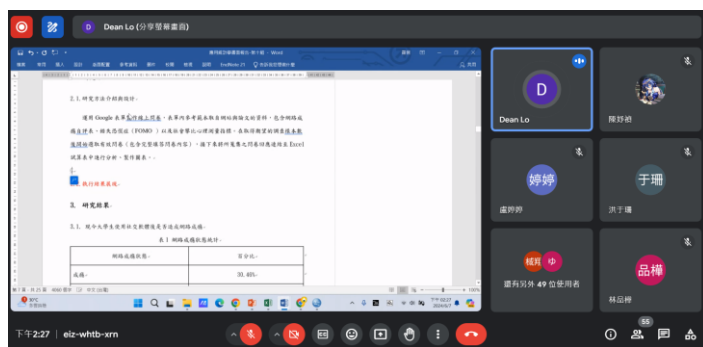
D Dean Lo (分享螢幕畫面)

2.1. 研究方法介紹與設計。

運用 Google 表單製作線上問卷，表單內參考範本與相關期論文的資料，包含網路成癮自評表、錯失恐懼症（FOMO）以及社會學比心理測量指標，在取得樣本資料後統計樣本數據並將有效問卷（包含完整填答問卷內容），接下來將所蒐集之問卷回應透過 Excel 試算表來進行分析，製作圖表。

執行結果成績。

3. 研究結果。

3.1. 現今大學生使用社交軟體後及其造成網路成癮。

表 1 網路成癮狀態統計。

| 網路成癮狀態。 | 百分比。 |
|---|---|
| 成癮。 | 30.40%。 |

Dean Lo

陳妤婷

婷婷

盧婷婷

于珊

洪于珊

楨期 ゆ

還有另外 49 位使用者

品樺

林品樺

下午2:27 | eiz-whtb-xrn

55